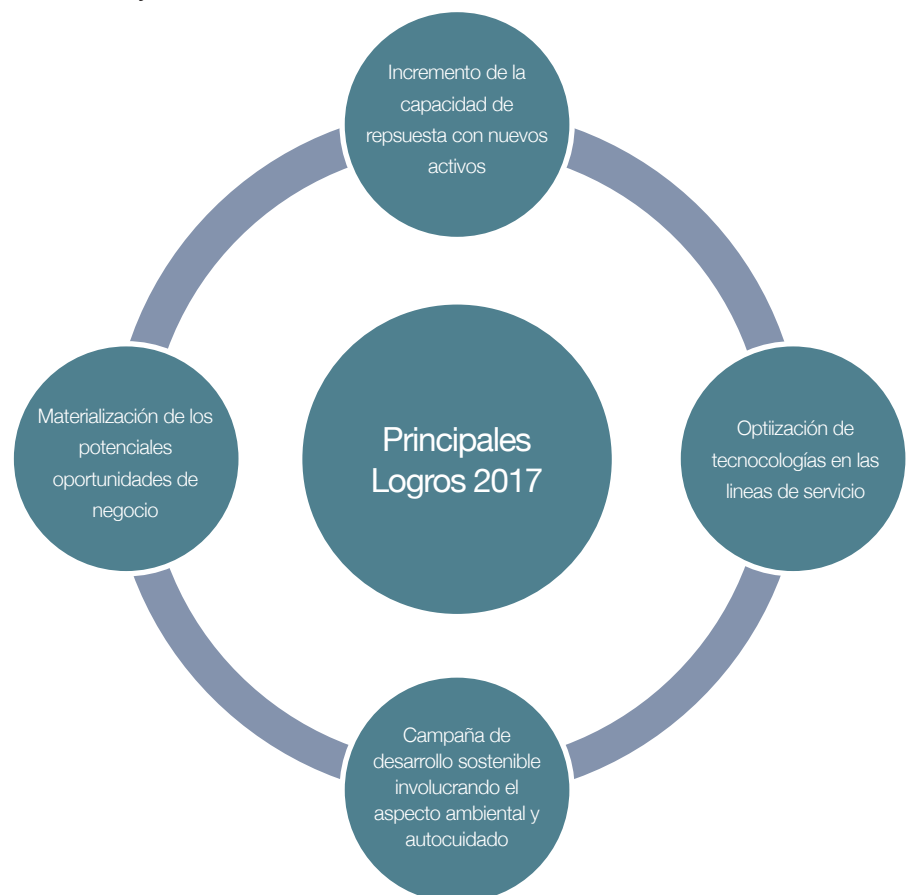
Incremento de la capacidad de repsuesta con nuevos activos

Materialización de los potenciales oportunidades de negocio

Principales Logros 2017

Optiización de tecnocologías en las lineas de servicio

Campaña de desarrollo sostenible involucrando el aspecto ambiental y autocuidado